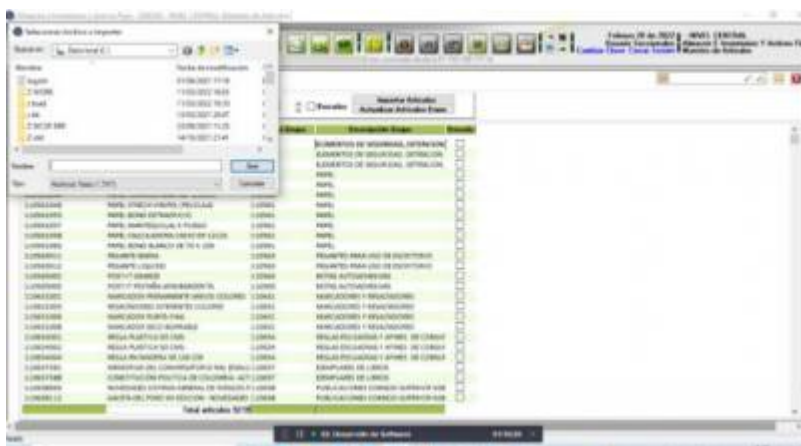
Seleccionar Archivo a Importar

Buscar en: Disco local (C:)

Nombre | Fecha de modificación
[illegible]

Nombre:
Tipo: Archivos Texto (*.TXT)

Abrir
Cancelar

Febrero 28 de 2022 NIVEL CENTRAL

Escalas

Importar Artículos
Actualizar Artículos Base

Descripción Grupo

ELEMENTOS DE SEGURIDAD, OXTENCION
ELEMENTOS DE SEGURIDAD, OXTENCION
ELEMENTOS DE SEGURIDAD, OXTENCION
PAPEL
PAPEL
PAPEL
PAPEL
PAPEL
PAPEL
PAPEL
PAPEL
PEGANTES PARA USO DE ESCRITORIO
PEGANTES PARA USO DE ESCRITORIO
NOTAS AUTOADHESIVAS
NOTAS AUTOADHESIVAS
MARCADORES Y RESALTADORES
MARCADORES Y RESALTADORES
MARCADORES Y RESALTADORES
MARCADORES Y RESALTADORES
REGLAS ESCUADRAS Y AFINES DE DIBUJO
REGLAS ESCUADRAS Y AFINES DE DIBUJO
REGLAS ESCUADRAS Y AFINES DE DIBUJO
EJEMPLARES DE LIBROS
EJEMPLARES DE LIBROS
PUBLICACIONES CONSEJO SUPERIOR
PUBLICACIONES CONSEJO SUPERIOR

Total articulos: 5270